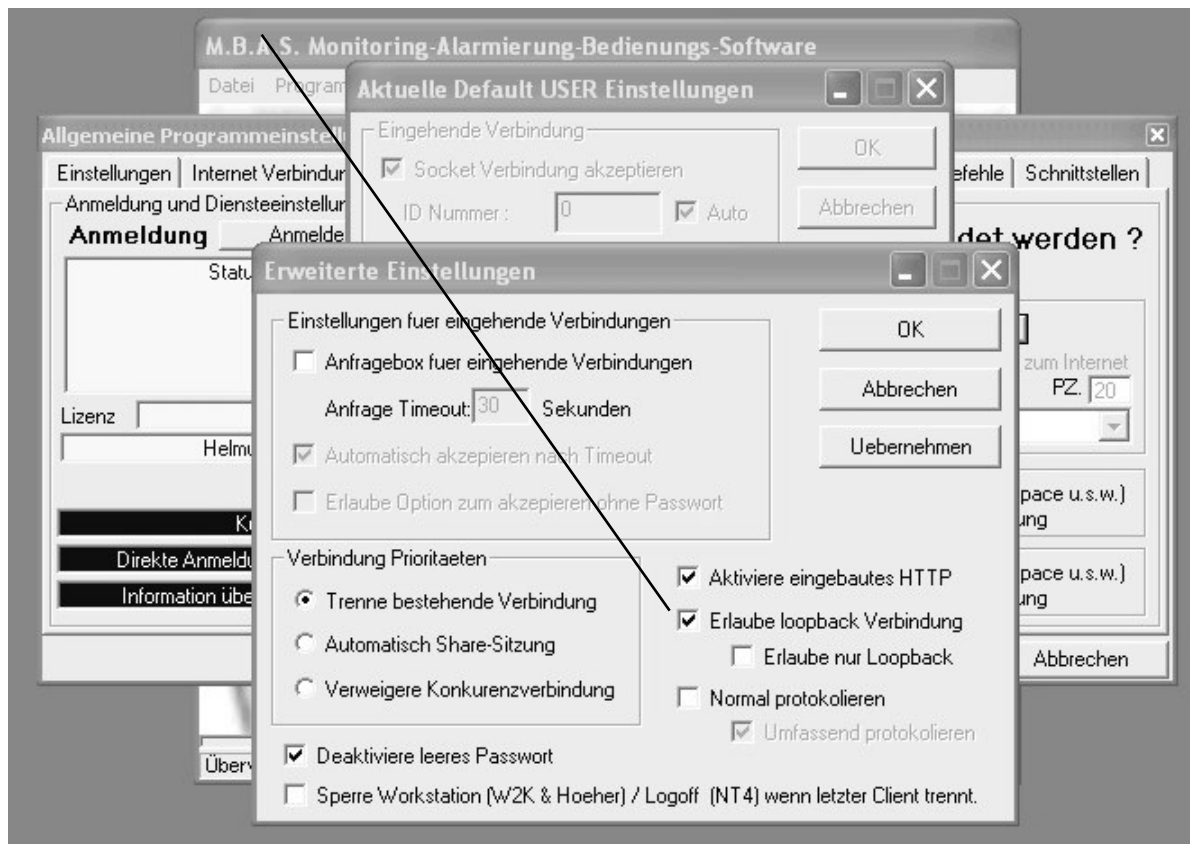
M.B.A.S. Monitoring-Alarmierung-Bedienungs-Software

Datei Program

Aktuelle Default USER Einstellungen

Eingehende Verbindung

Socket Verbindung akzeptieren

ID Nummer : 0

Auto

OK

Abbrechen

Allgemeine Programmeinstell

Einstellungen | Internet Verbindu

Anmeldung und Diensteeinstellun

Anmeldung Anmelde

Statu

Lizenz

Helmu

K

Direkte Anmeldu

Information übe

Überv

efehle | Schnittstellen

det werden ?

zum Internet

PZ. 20

pace u.s.w.)

ung

pace u.s.w.)

ung

Abbrechen

Erweiterte Einstellungen

Einstellungen fuer eingehende Verbindungen

Anfragebox fuer eingehende Verbindungen

Anfrage Timeout: 30 Sekunden

Automatisch akzepieren nach Timeout

Erlaube Option zum akzepieren ohne Passwort

OK

Abbrechen

Uebernehmen

Verbindung Prioritaeten

Trenne bestehende Verbindung

Automatisch Share-Sitzung

Verweigere Konkurenzverbindung

Aktiviere eingebautes HTTP

Erlaube loopback Verbindung

Erlaube nur Loopback

Normal protokolieren

Umfassend protokolieren

Deaktiviere leeres Passwort

Sperre Workstation (W2K & Hoeher) / Logoff (NT4) wenn letzter Client trennt.